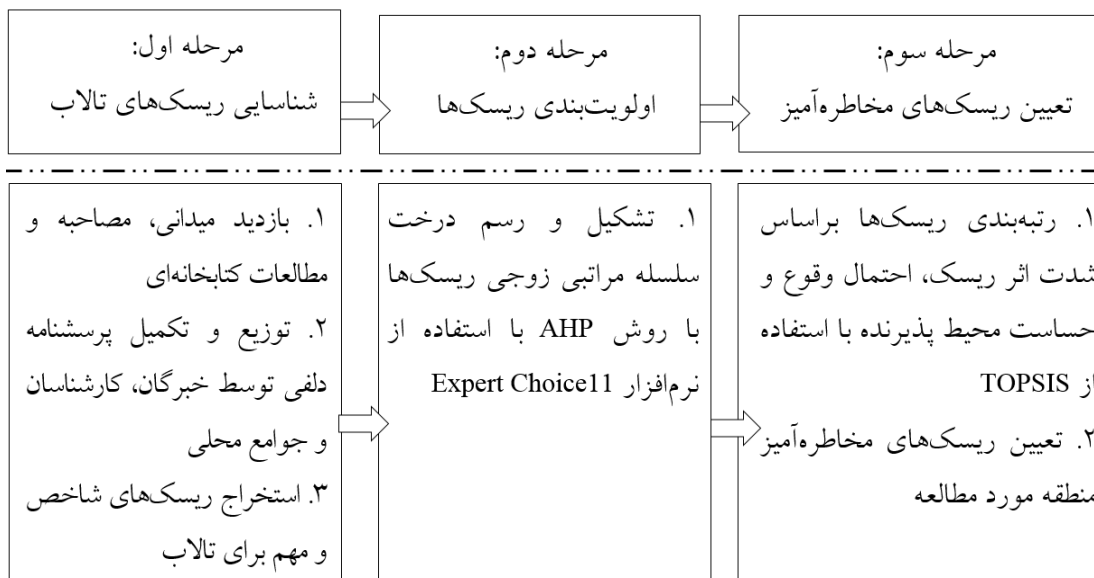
مرحله اول:
شناسایی ریسک‌های تالاب

مرحله دوم:
اولویت‌بندی ریسک‌ها

مرحله سوم:
تعیین ریسک‌های مخاطره‌آمیز

۱. بازدید میدانی، مصاحبه و مطالعات کتابخانه‌ای
۲. توزیع و تکمیل پرسشنامه دلفی توسط خبرگان، کارشناسان و جوامع محلی
۳. استخراج ریسک‌های شاخص و مهم برای تالاب

۱. تشکیل و رسم درخت سلسله مراتبی زوجی ریسک‌ها با روش AHP با استفاده از نرم‌افزار Expert Choice11

۱. رتبه‌بندی ریسک‌ها براساس شدت اثر ریسک، احتمال وقوع و حساست محیط پذیرنده با استفاده از TOPSIS
۲. تعیین ریسک‌های مخاطره‌آمیز منطقه مورد مطالعه